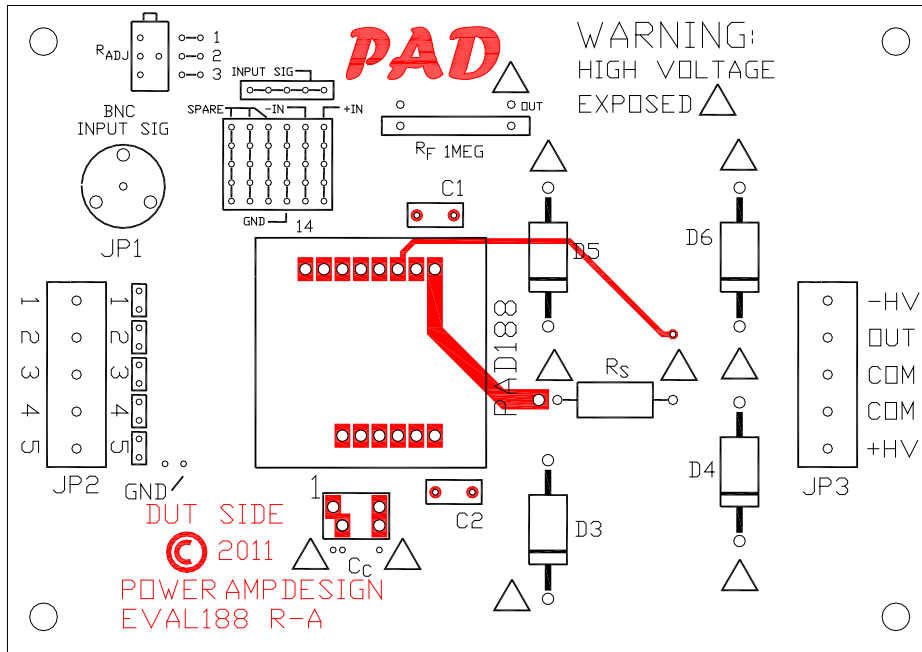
$R_{ADJ}$
1
2
3
PAD
WARNING:
HIGH VOLTAGE
EXPOSED
INPUT SIG
SPARE
-IN
+IN
OUT
BNC
INPUT SIG
$R_F$ 1MEG
C1
14
D5
D6
JP1
PAD188
$R_S$
1 2 3 4 5
1 2 3 4 5
-HV
OUT
COM
COM
+HV
D4
JP2
GND
JP3
1
C2
DUT SIDE
D3
© 2011
$C_C$
POWER AMP DESIGN
EVAL188 R-A
GND